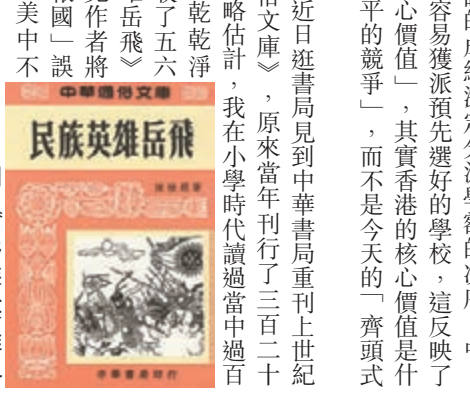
容易獲派預先選好的學校，這反映了
心價值」，其實香港的核心價值是什
平的競爭」，而不是今天的「齊頭式

近日逛書局見到中華書局重刊上世紀
俗文庫》，原來當年刊行了三百二十
略估計，我在小學時代讀過當中過百

乾乾淨
收了五六
《岳飛》
是作者將
「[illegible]國」誤
美中不

中華通俗文庫
民族英雄岳飛
中華書局印行